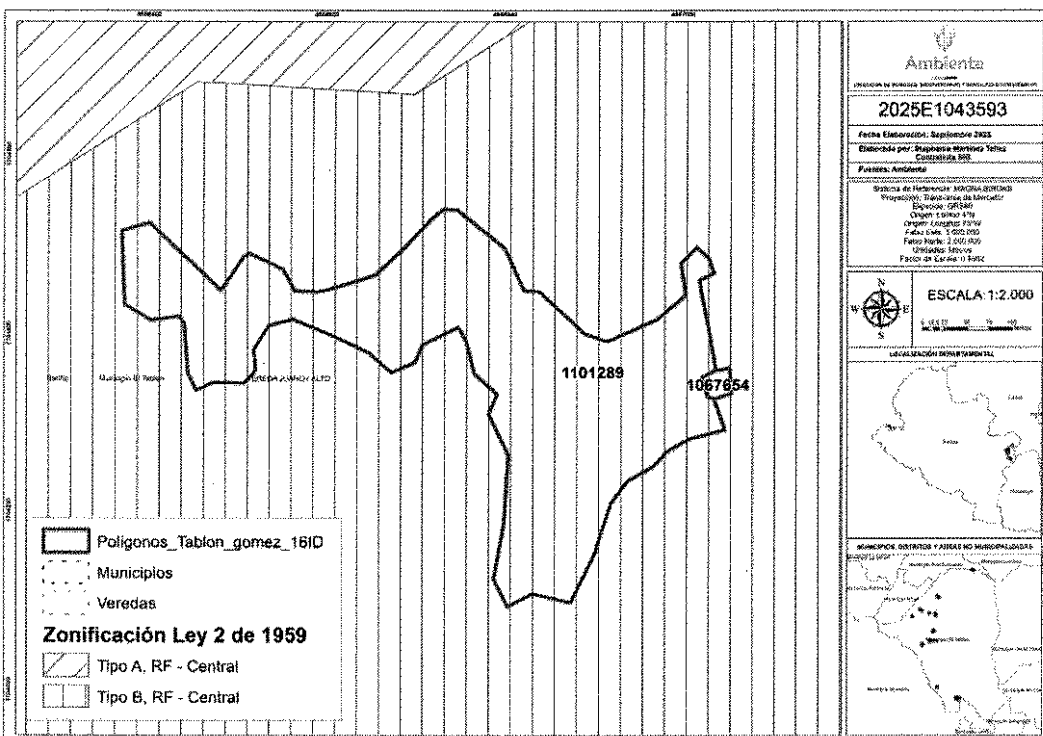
Ambiente

2025E1043593

Fecha Elaboración: Septiembre 2025

Elaborado por: Stephanie Martínez Téllez Contratista SIG

Fuentes: Ambiente

Sistema de Referencia: MAGNA SIRGAS
Proyección: Transversa de Mercator
Elipsoide: GRS80
Origen: Latitud 4°N
Origen: Longitud 73°W
Falso Este: 5.000.000
Falso Norte: 2.000.000
Unidades: Metros
Factor de Escala: 0.9992

ESCALA: 1:2.000

LOCALIZACIÓN DEPARTAMENTAL

MUNICIPIOS, DISTRITOS Y ÁREAS NO MUNICIPALIZADAS

1101289

1067654

Municipio El Tablon

VEREDA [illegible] ALTO

Poligonos_Tablon_gomez_16ID

Municipios

Veredas

Zonificación Ley 2 de 1959

Tipo A, RF - Central

Tipo B, RF - Central